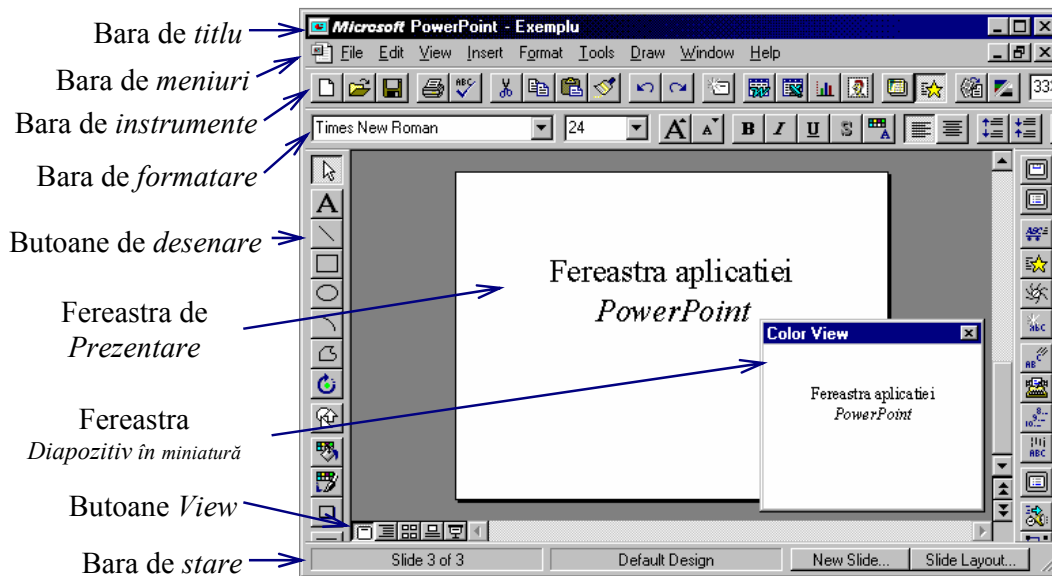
Bara de *titlu*
Bara de *meniuri*
Bara de *instrumente*
Bara de *formatare*
Butoane de *desenare*
Fereastra de *Prezentare*
Fereastra *Diapozitiv în miniatură*
Butoane *View*
Bara de *stare*

Microsoft PowerPoint - Exemplu

File Edit View Insert Format Tools Draw Window Help

Times New Roman 24

B I U S

Fereastra aplicatiei
*PowerPoint*

Color View

Fereastra aplicatiei
*PowerPoint*

Slide 3 of 3 Default Design New Slide... Slide Layout...